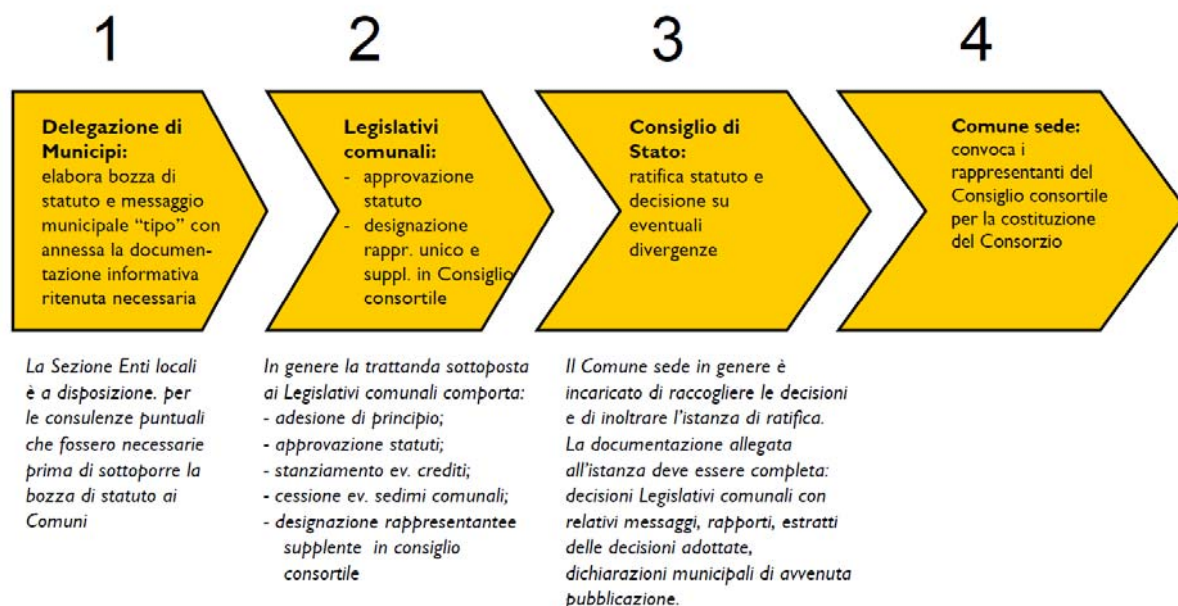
1

**Delegazione di Municipi:**
elabora bozza di statuto e messaggio municipale "tipo" con annessa la documentazione informativa ritenuta necessaria

2

**Legislativi comunali:**
- approvazione statuto
- designazione rappr. unico e suppl. in Consiglio consortile

3

**Consiglio di Stato:**
ratifica statuto e decisione su eventuali divergenze

4

**Comune sede:**
convoca i rappresentanti del Consiglio consortile per la costituzione del Consorzio

*La Sezione Enti locali è a disposizione. per le consulenze puntuali che fossero necessarie prima di sottoporre la bozza di statuto ai Comuni*

*In genere la trattanda sottoposta ai Legislativi comunali comporta:*
*- adesione di principio;*
*- approvazione statuti;*
*- stanziamento ev. crediti;*
*- cessione ev. sedimi comunali;*
*- designazione rappresentantee supplente in consiglio consortile*

*Il Comune sede in genere è incaricato di raccogliere le decisioni e di inoltrare l'istanza di ratifica. La documentazione allegata all'istanza deve essere completa: decisioni Legislativi comunali con relativi messaggi, rapporti, estratti delle decisioni adottate, dichiarazioni municipali di avvenuta pubblicazione.*